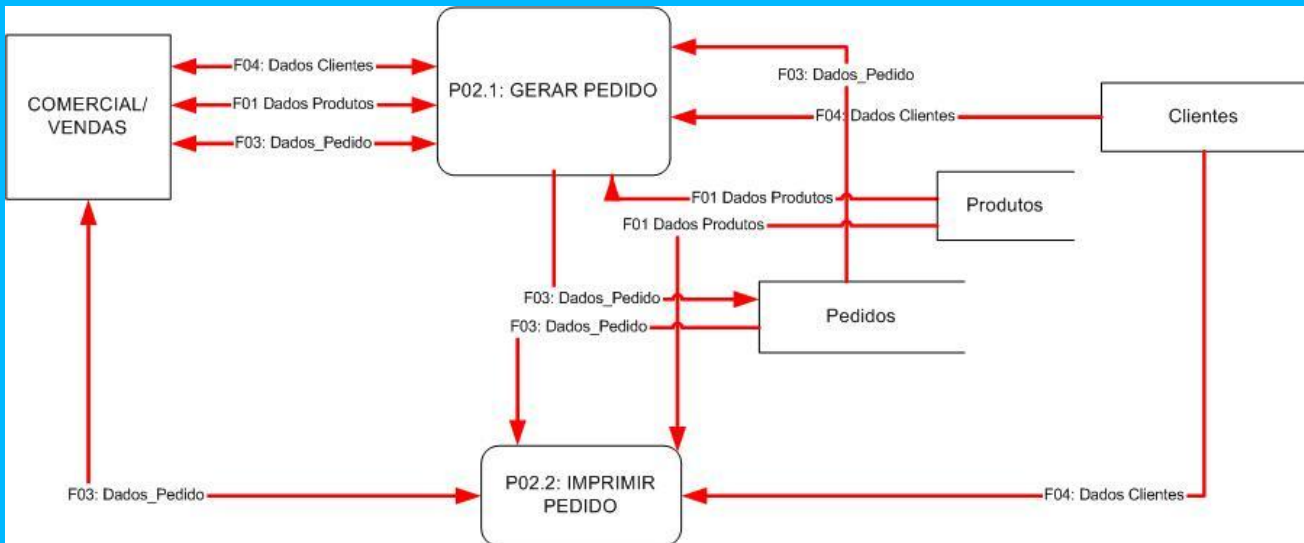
COMERCIAL/ VENDAS

F04: Dados Clientes

F01 Dados Produtos

F03: Dados_Pedido

P02.1: GERAR PEDIDO

F03: Dados_Pedido

F04: Dados Clientes

Clientes

F01 Dados Produtos

Produtos

F01 Dados Produtos

F03: Dados_Pedido

Pedidos

F03: Dados_Pedido

F03: Dados_Pedido

P02.2: IMPRIMIR PEDIDO

F04: Dados Clientes